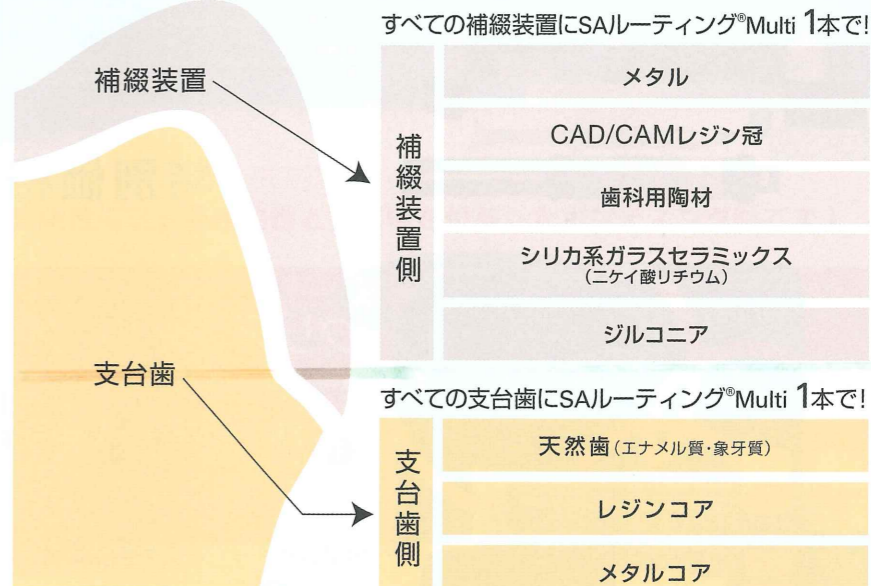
補綴装置

支台歯

すべての補綴装置にSAルーティング®Multi 1本で!

| 補綴装置側 | メタル |
|---|---|
| | CAD/CAMレジン冠 |
| | 歯科用陶材 |
| | シリカ系ガラスセラミックス（二ケイ酸リチウム） |
| | ジルコニア |

すべての支台歯にSAルーティング®Multi 1本で!

| 支台歯側 | 天然歯（エナメル質・象牙質） |
|---|---|
| | レジンコア |
| | メタルコア |